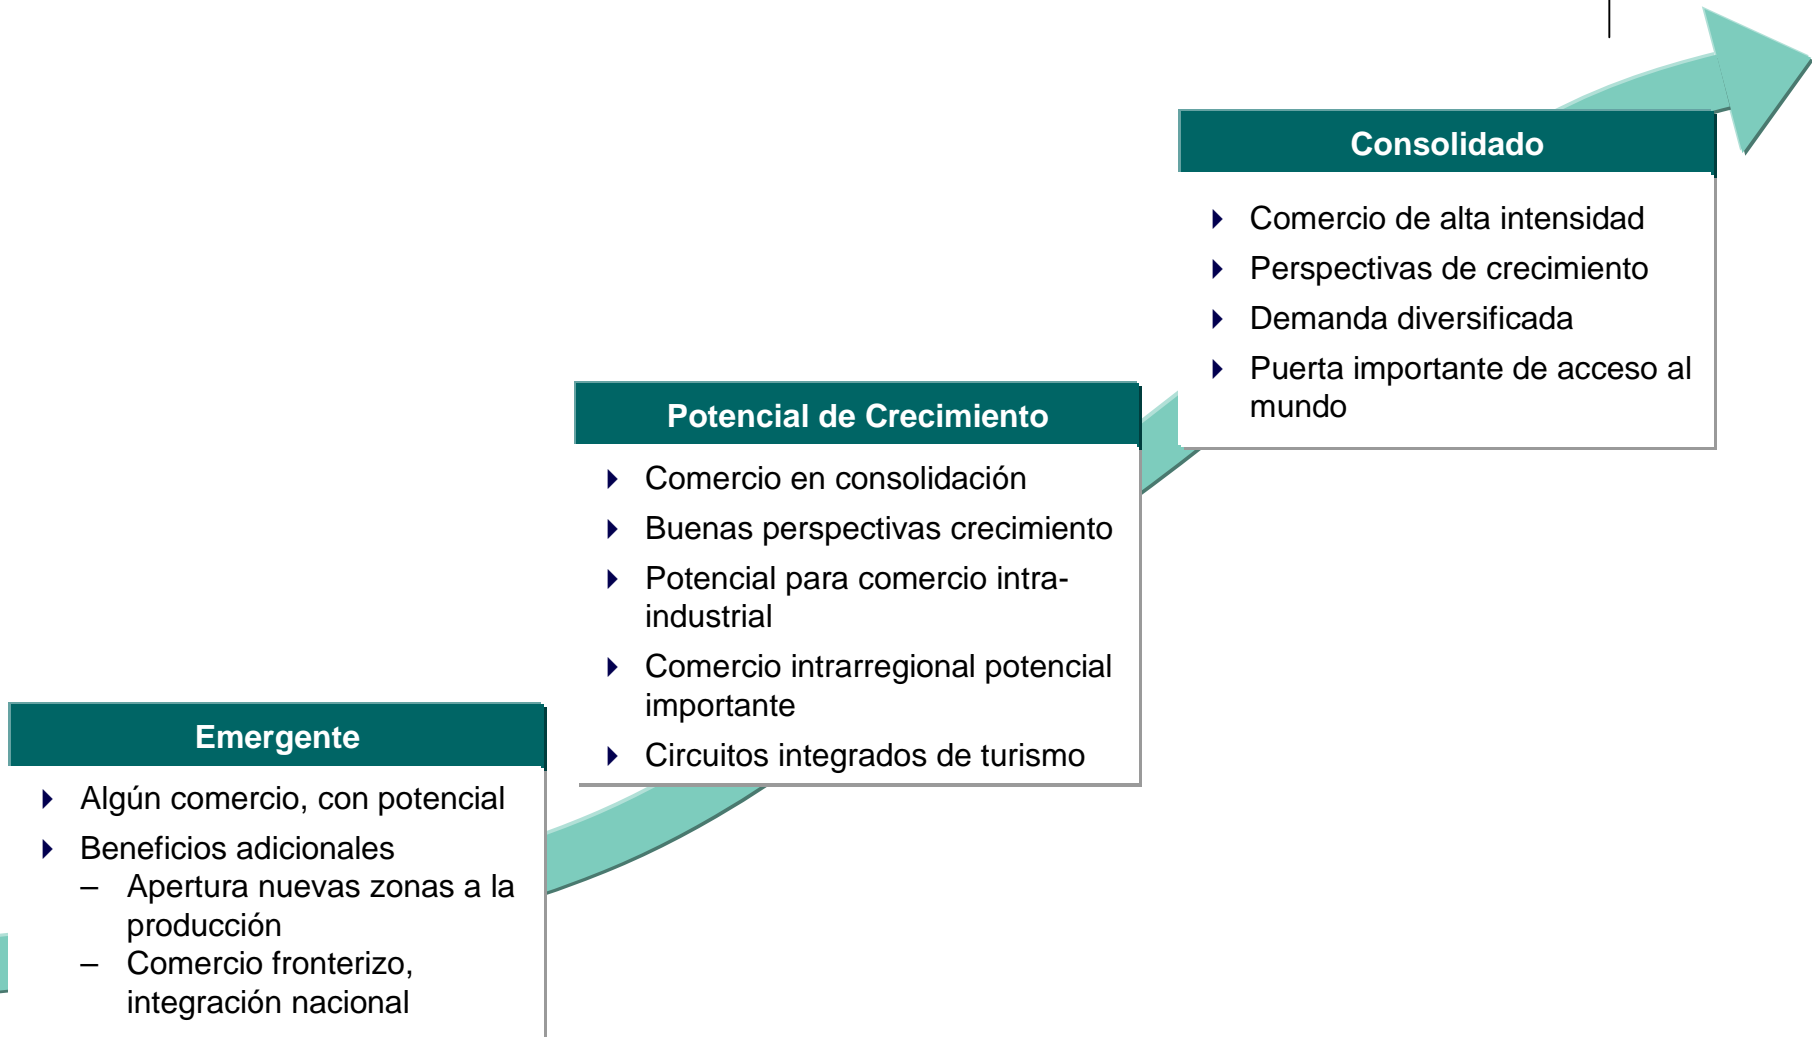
Consolidado

- Comercio de alta intensidad
- Perspectivas de crecimiento
- Demanda diversificada
- Puerta importante de acceso al mundo

Potencial de Crecimiento

- Comercio en consolidación
- Buenas perspectivas crecimiento
- Potencial para comercio intra-industrial
- Comercio intrarregional potencial importante
- Circuitos integrados de turismo

Emergente

- Algún comercio, con potencial
- Beneficios adicionales
  – Apertura nuevas zonas a la producción
  – Comercio fronterizo, integración nacional